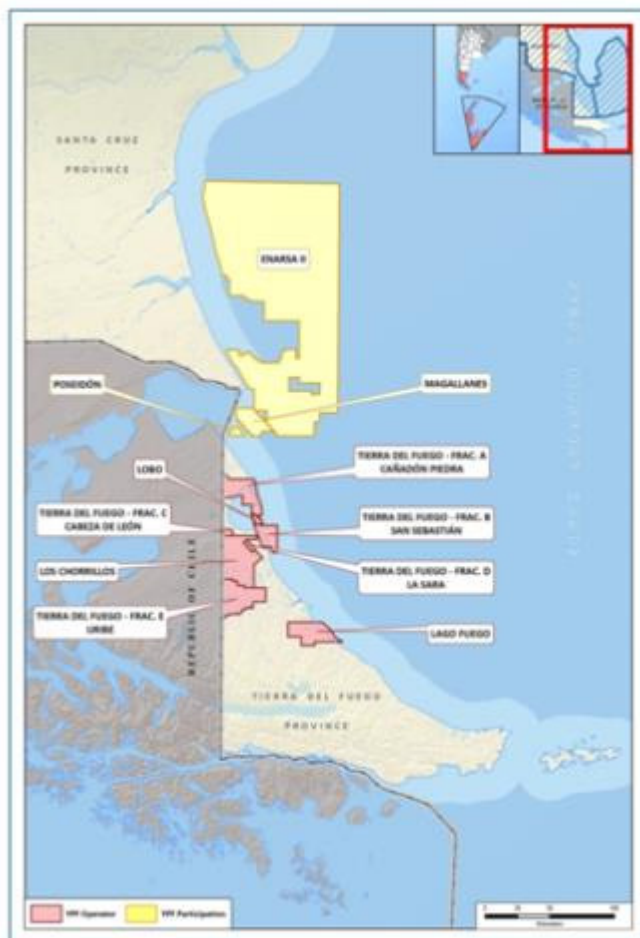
SANTA CRUZ PROVINCE

ENARSA II

POSEIDÓN

MAGALLANES

TIERRA DEL FUEGO - FRAC. A CAÑADÓN PIEDRA

LOBO

TIERRA DEL FUEGO - FRAC. C CABEZA DE LEÓN

TIERRA DEL FUEGO - FRAC. B SAN SEBASTIÁN

LOS CHORRILLOS

TIERRA DEL FUEGO - FRAC. D LA SARA

TIERRA DEL FUEGO - FRAC. E URIBE

LAGO FUEGO

REPÚBLICA DE CHILE

TIERRA DEL FUEGO PROVINCE

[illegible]

YPF Operator

YPF Participation

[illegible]